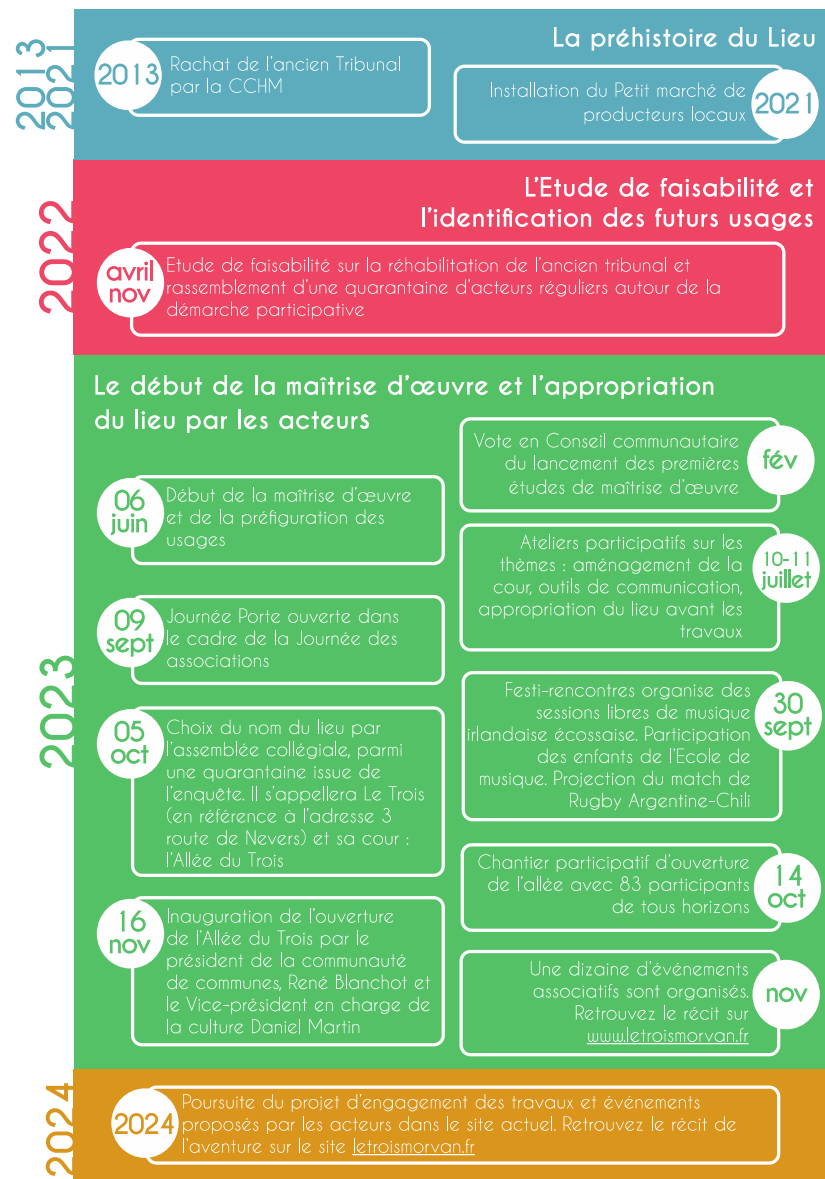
2013
2021

La préhistoire du Lieu

2013 Rachat de l'ancien Tribunal par la CCHM

Installation du Petit marché de producteurs locaux 2021

2022

L'Etude de faisabilité et l'identification des futurs usages

avril nov Etude de faisabilité sur la réhabilitation de l'ancien tribunal et rassemblement d'une quarantaine d'acteurs réguliers autour de la démarche participative

2023

Le début de la maîtrise d'œuvre et l'appropriation du lieu par les acteurs

Vote en Conseil communautaire du lancement des premières études de maîtrise d'œuvre fév

06 juin Début de la maîtrise d'œuvre et de la préfiguration des usages

Ateliers participatifs sur les thèmes : aménagement de la cour, outils de communication, appropriation du lieu avant les travaux 10-11 juillet

09 sept Journée Porte ouverte dans le cadre de la Journée des associations

Festi-rencontres organise des sessions libres de musique irlandaise écossaise. Participation des enfants de l'Ecole de musique. Projection du match de Rugby Argentine-Chili 30 sept

05 oct Choix du nom du lieu par l'assemblée collégiale, parmi une quarantaine issue de l'enquête. Il s'appellera Le Trois (en référence à l'adresse 3 route de Nevers) et sa cour : l'Allée du Trois

Chantier participatif d'ouverture de l'allée avec 83 participants de tous horizons 14 oct

16 nov Inauguration de l'ouverture de l'Allée du Trois par le président de la communauté de communes, René Blanchot et le Vice-président en charge de la culture Daniel Martin

Une dizaine d'événements associatifs sont organisés. Retrouvez le récit sur www.letroismorvan.fr nov

2024

2024 Poursuite du projet d'engagement des travaux et événements proposés par les acteurs dans le site actuel. Retrouvez le récit de l'aventure sur le site letroismorvan.fr